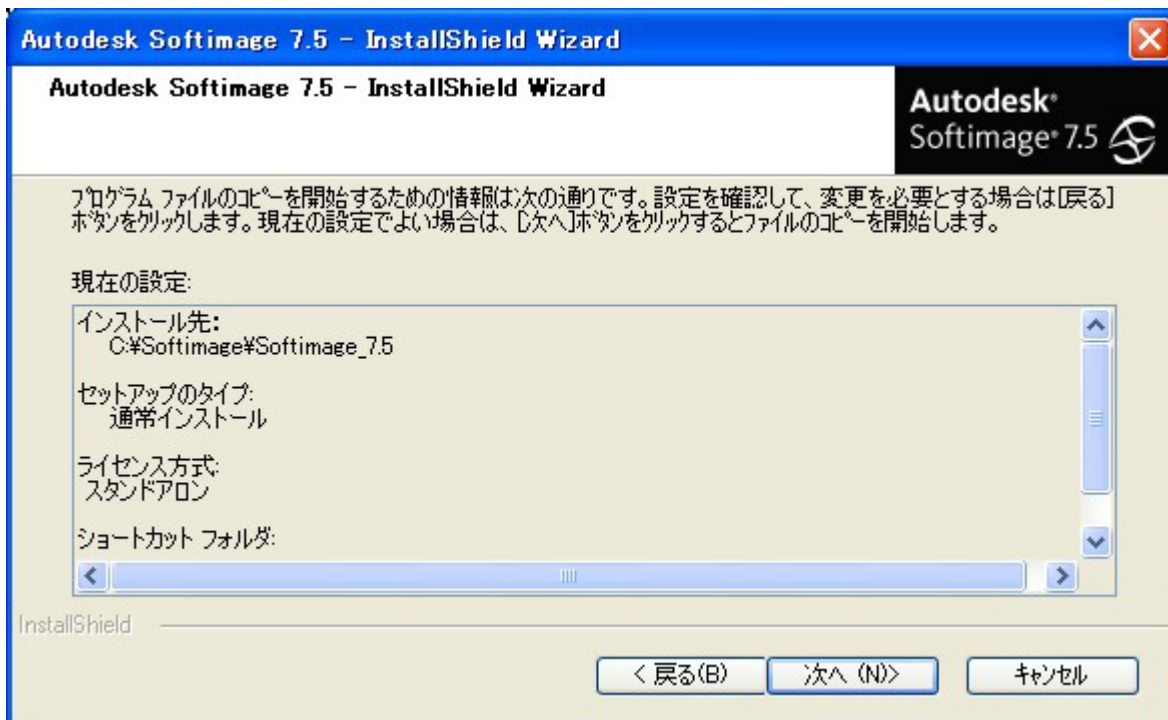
Autodesk Softimage 7.5 - InstallShield Wizard

Autodesk Softimage 7.5 - InstallShield Wizard

Autodesk
Softimage 7.5

プログラム ファイルのコピーを開始するための情報は次の通りです。設定を確認して、変更を必要とする場合は[戻る]ボタンをクリックします。現在の設定でよい場合は、[次へ]ボタンをクリックするとファイルのコピーを開始します。

現在の設定:

インストール先:
C:¥Softimage¥Softimage_7.5

セットアップのタイプ:
通常インストール

ライセンス方式:
スタンドアロン

ショートカット フォルダ:

InstallShield

< 戻る(B)
次へ (N)>
キャンセル